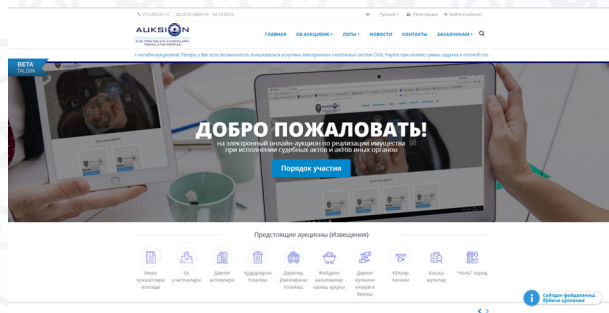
(71) 202-51-17 20:32:41 GMT+05 05.10.2018 Русский Регистрация Войти в кабинет

AUKSION

ГЛАВНАЯ ОБ АУКЦИОНЕ ЛОТЫ НОВОСТИ КОНТАКТЫ ЗАКАЗЧИКАМ

онлайн-аукционе! Теперь у Вас есть возможность пользоваться услугами электронных платежных систем Click, Payme при оплате суммы задатка и полной сто

BETA TALQIN

ДОБРО ПОЖАЛОВАТЬ!

на электронный онлайн-аукцион по реализации имущества при исполнении судебных актов и актов иных органов

Порядок участия

Предстоящие аукционы (Извещения)

Ижро хужжатлари асосида

Ер участкалари

Давлат активлари

Худудларни тоза­лаш

Давлатга ўтказилган тоза­лаш

Фойдали қазилмалар қазиш укуқи

Давлат мулкини ижарага бериш

Кўчмас тоза­лаш

Бошқа мулклар

"Ноль" харид

Сайтдан фойдаланиш бўйича қўлланма